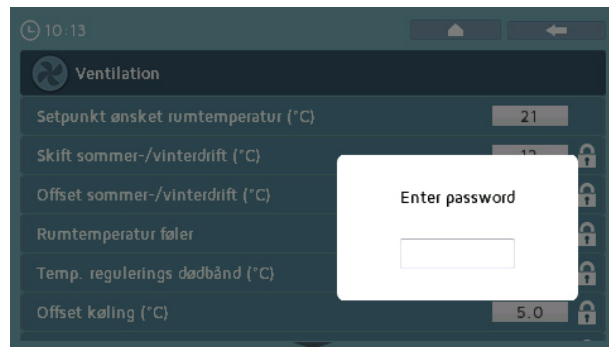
10:13

Ventilation

Setpunkt ønsket rumtemperatur (°C) 21

Skift sommer-/vinterdrift (°C) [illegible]

Offset sommer-/vinterdrift (°C)

Rumtemperatur føler

Temp. regulerings dødbånd (°C)

Offset køling (°C) 5.0

Enter password